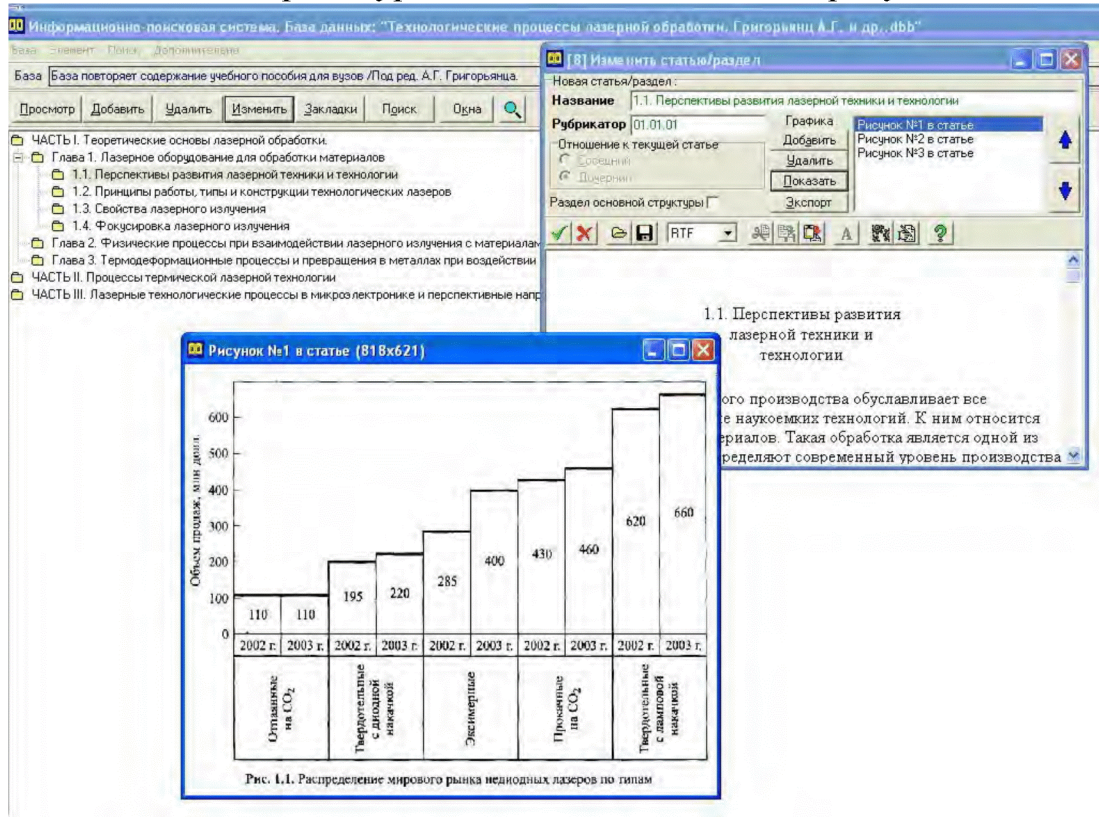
Информационно-поисковая система. База данных: "Технологические процессы лазерной обработки. Григорьянц А.Г. и др..dbb"

База Элемент Поиск Дополнительно

База База повторяет содержание учебного пособия для вузов /Под ред. А.Г. Григорьянца.

Просмотр Добавить Удалить Изменить Закладки Поиск Окна

ЧАСТЬ I. Теоретические основы лазерной обработки.
Глава 1. Лазерное оборудование для обработки материалов
1.1. Перспективы развития лазерной техники и технологии
1.2. Принципы работы, типы и конструкции технологических лазеров
1.3. Свойства лазерного излучения
1.4. Фокусировка лазерного излучения
Глава 2. Физические процессы при взаимодействии лазерного излучения с материалам
Глава 3. Термодеформационные процессы и превращения в металлах при воздействии
ЧАСТЬ II. Процессы термической лазерной технологии
ЧАСТЬ III. Лазерные технологические процессы в микроэлектронике и перспективные напр

[8] Изменить статью/раздел

Новая статья/раздел :
Название 1.1. Перспективы развития лазерной техники и технологии
Рубрикатор 01.01.01
Отношение к текущей статье
Соседний
Дочерний
Раздел основной структуры
Графика
Добавить
Удалить
Показать
Экспорт
Рисунок №1 в статье
Рисунок №2 в статье
Рисунок №3 в статье
RTF

1.1. Перспективы развития лазерной техники и технологии

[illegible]ого производства обуславливает все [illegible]е наукоемких технологий. К ним относится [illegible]ериалов. Такая обработка является одной из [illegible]ределяют современный уровень производства

Рисунок №1 в статье (818x621)

Объем продаж, млн долл.

600
500
400
300
200
100
0

| 110 | 110 | 195 | 220 | 285 | 400 | 430 | 460 | 620 | 660 |
|---|---|---|---|---|---|---|---|---|---|
| 2002 г. | 2003 г. | 2002 г. | 2003 г. | 2002 г. | 2003 г. | 2002 г. | 2003 г. | 2002 г. | 2003 г. |
| Отпаянные на $CO_2$ | | Твердотельные с диодной накачкой | | Эксимерные | | Прокачные на $CO_2$ | | Твердотельные с ламповой накачкой | |

Рис. 1.1. Распределение мирового рынка недиодных лазеров по типам